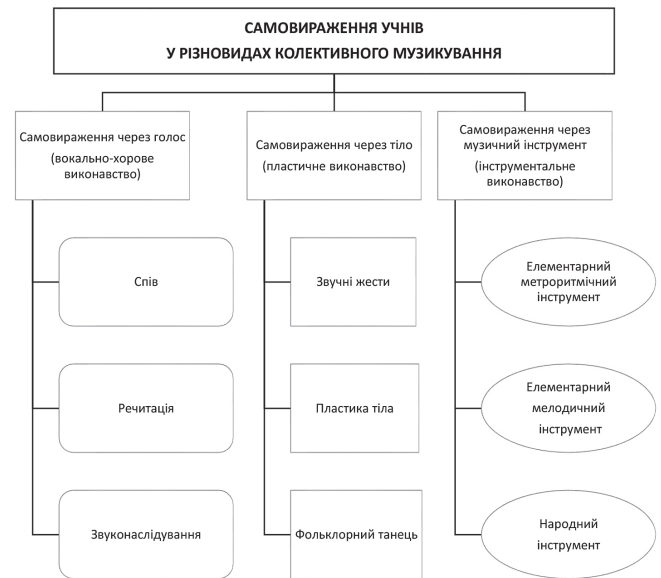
САМОВИРАЖЕННЯ УЧНІВ
У РІЗНОВИДАХ КОЛЕКТИВНОГО МУЗИКУВАННЯ

Самовираження через голос (вокально-хорове виконавство)

Спів

Речитація

Звуконаслідування

Самовираження через тіло (пластичне виконавство)

Звучні жести

Пластика тіла

Фольклорний танець

Самовираження через музичний інструмент (інструментальне виконавство)

Елементарний метроритмічний інструмент

Елементарний мелодичний інструмент

Народний інструмент